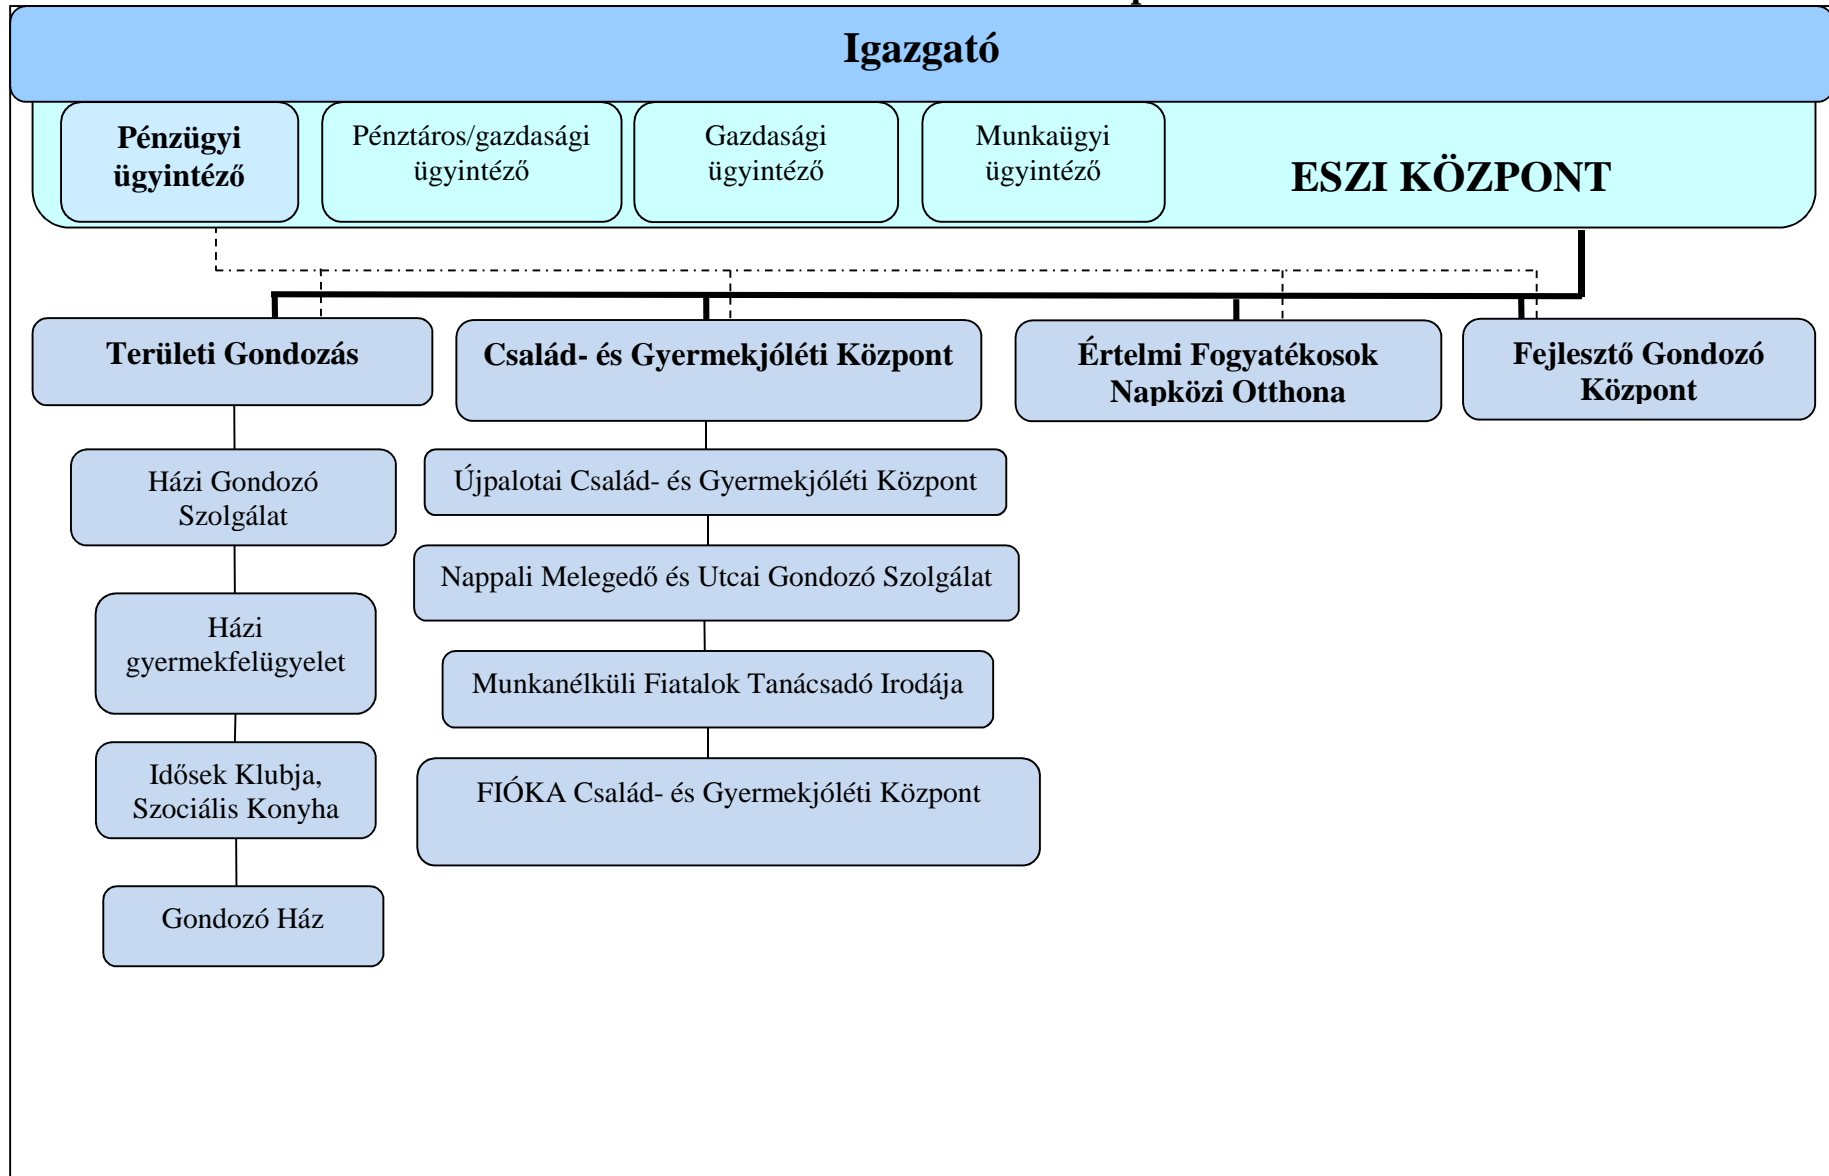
Igazgató

Pénzügyi ügyintéző

Pénztáros/gazdasági ügyintéző

Gazdasági ügyintéző

Munkaügyi ügyintéző

ESZI KÖZPONT

Területi Gondozás

Család- és Gyermekjóléti Központ

Értelmi Fogyatékosok Napközi Otthona

Fejlesztő Gondozó Központ

Házi Gondozó Szolgálat

Házi gyermekfelügyelet

Idősek Klubja, Szociális Konyha

Gondozó Ház

Újpalotai Család- és Gyermekjóléti Központ

Nappali Melegedő és Utcai Gondozó Szolgálat

Munkanélküli Fiatalok Tanácsadó Irodája

FIÓKA Család- és Gyermekjóléti Központ